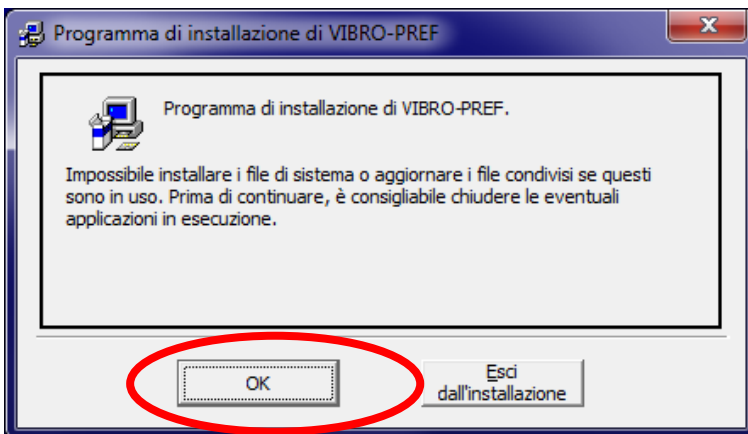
Programma di installazione di VIBRO-PREF

Programma di installazione di VIBRO-PREF.

Impossibile installare i file di sistema o aggiornare i file condivisi se questi sono in uso. Prima di continuare, è consigliabile chiudere le eventuali applicazioni in esecuzione.

OK

Esci dall'installazione